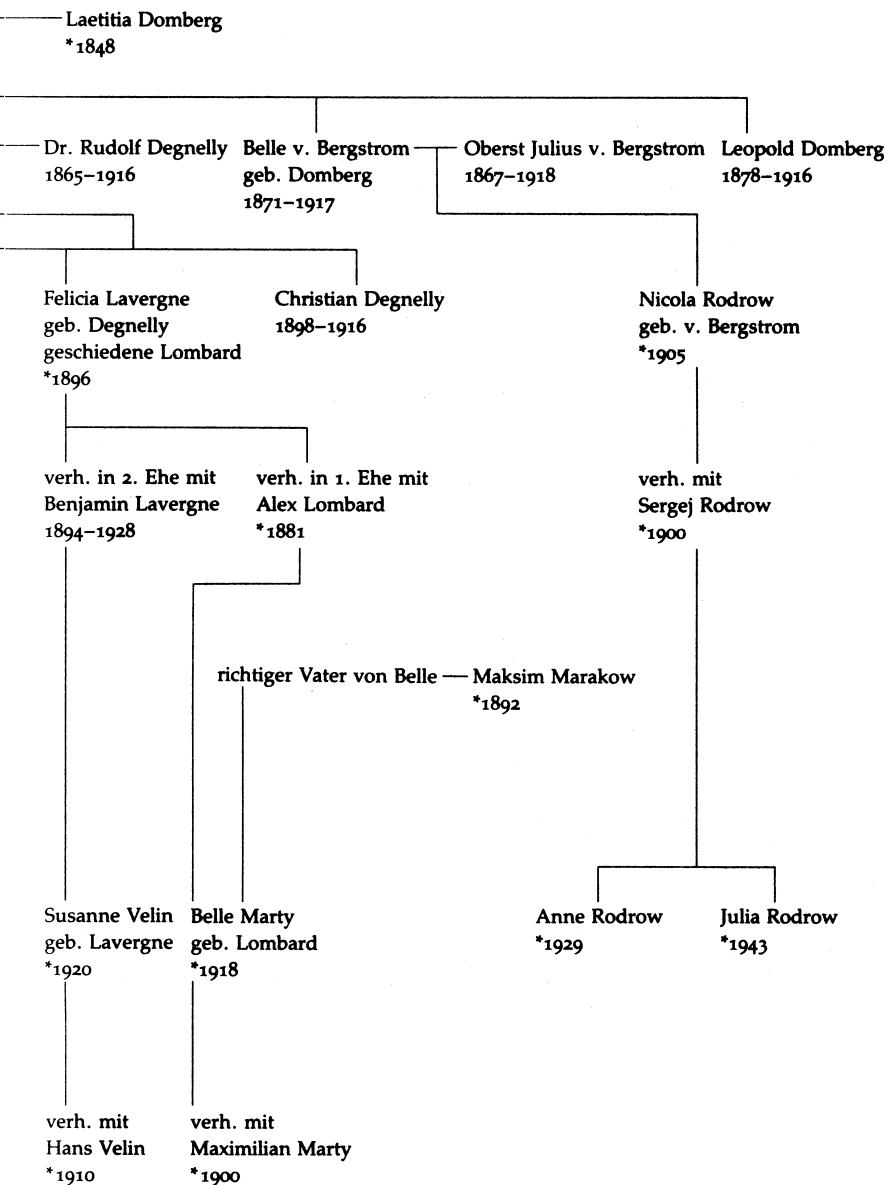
Laetitia Domberg
*1848

Dr. Rudolf Degnelly
1865–1916

Belle v. Bergstrom
geb. Domberg
1871–1917

Oberst Julius v. Bergstrom
1867–1918

Leopold Domberg
1878–1916

Felicia Lavergne
geb. Degnelly
geschiedene Lombard
*1896

Christian Degnelly
1898–1916

Nicola Rodrow
geb. v. Bergstrom
*1905

verh. in 2. Ehe mit
Benjamin Lavergne
1894–1928

verh. in 1. Ehe mit
Alex Lombard
*1881

verh. mit
Sergej Rodrow
*1900

richtiger Vater von Belle — Maksim Marakow
*1892

Susanne Velin
geb. Lavergne
*1920

Belle Marty
geb. Lombard
*1918

Anne Rodrow
*1929

Julia Rodrow
*1943

verh. mit
Hans Velin
*1910

verh. mit
Maximilian Marty
*1900